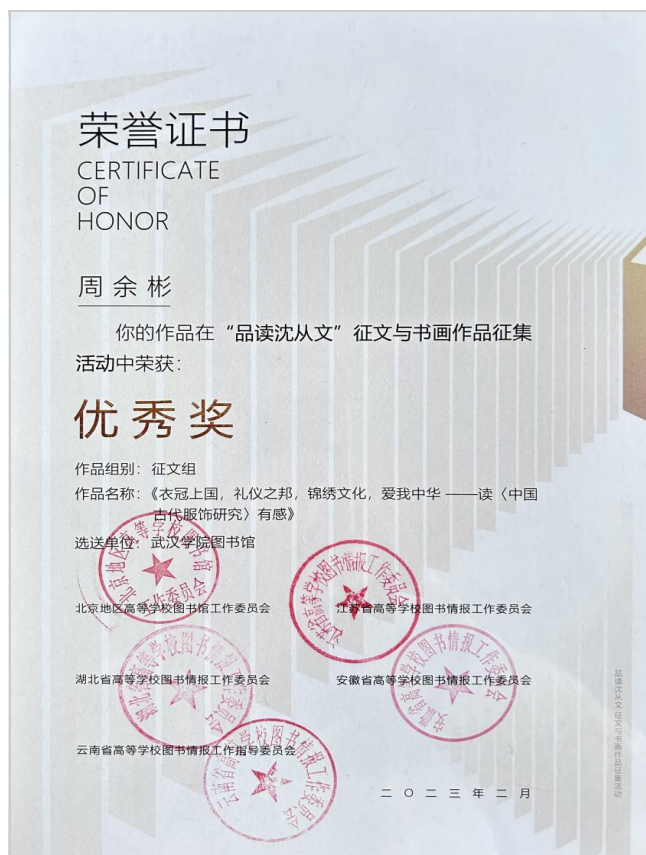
荣誉证书
CERTIFICATE
OF
HONOR

周余彬

你的作品在“品读沈从文”征文与书画作品征集活动中荣获：

优秀奖

作品组别：征文组
作品名称：《衣冠上国，礼仪之邦，锦绣文化，爱我中华——读〈中国古代服饰研究〉有感》
选送单位：武汉学院图书馆

北京地区高等学校图书馆工作委员会
江苏省高等学校图书情报工作委员会
湖北省高等学校图书情报工作委员会
安徽省高等学校图书情报工作委员会
云南省高等学校图书情报工作指导委员会

二〇二三年二月

品读沈从文征文与书画作品征集活动